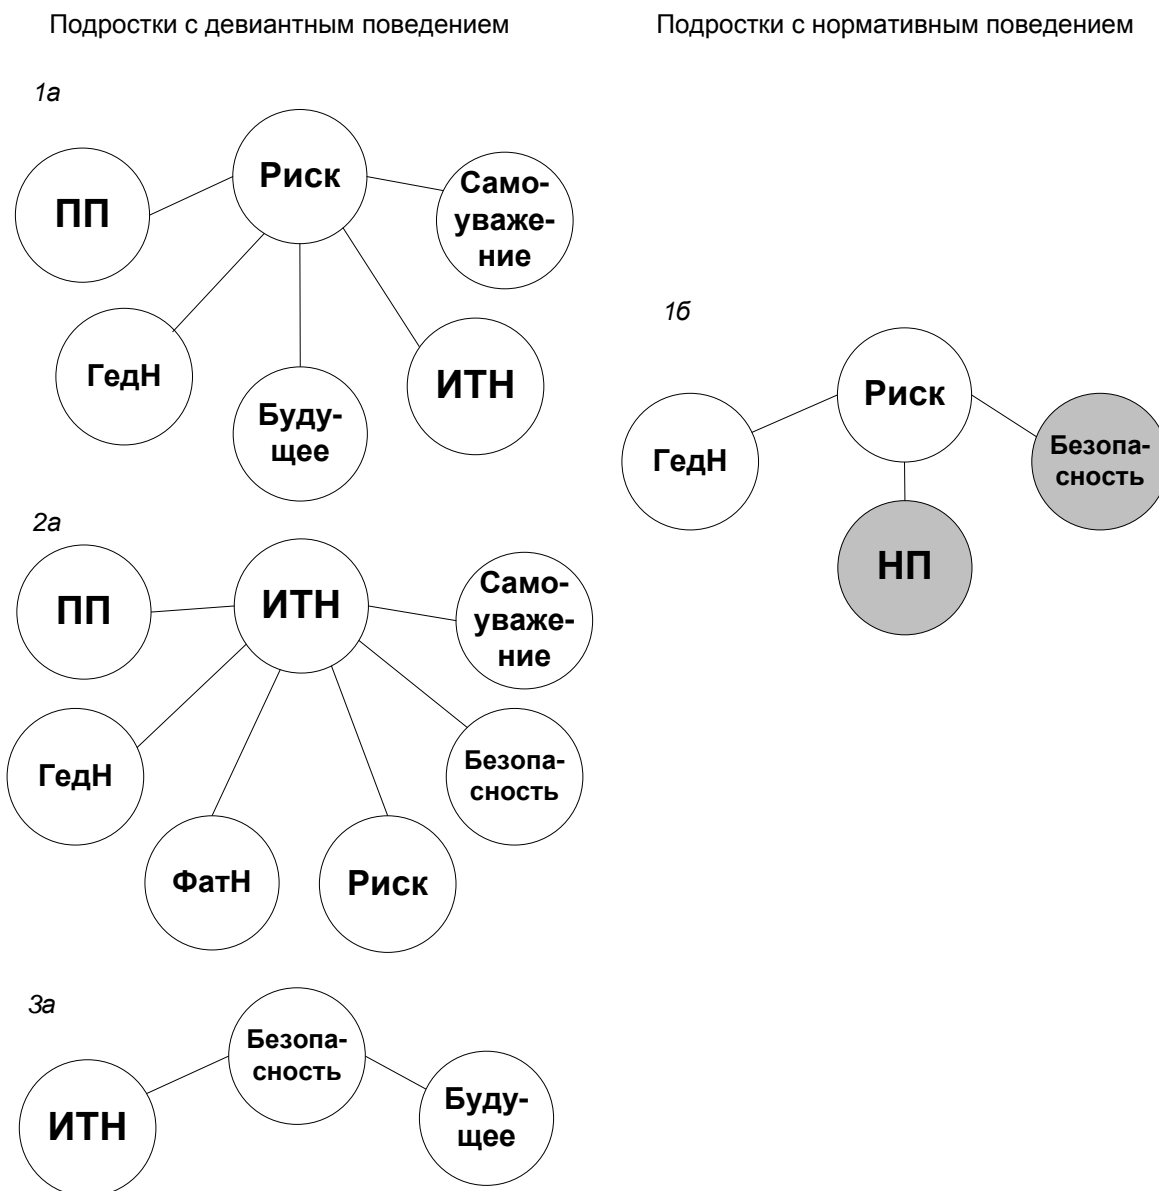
Подростки с девиантным поведением

Подростки с нормативным поведением

1а

Риск

ПП

Самоуважение

ГедН

Будущее

ИТН

1б

Риск

ГедН

Безопасность

НП

2а

ИТН

ПП

Самоуважение

ГедН

Безопасность

ФатН

Риск

3а

Безопасность

ИТН

Будущее